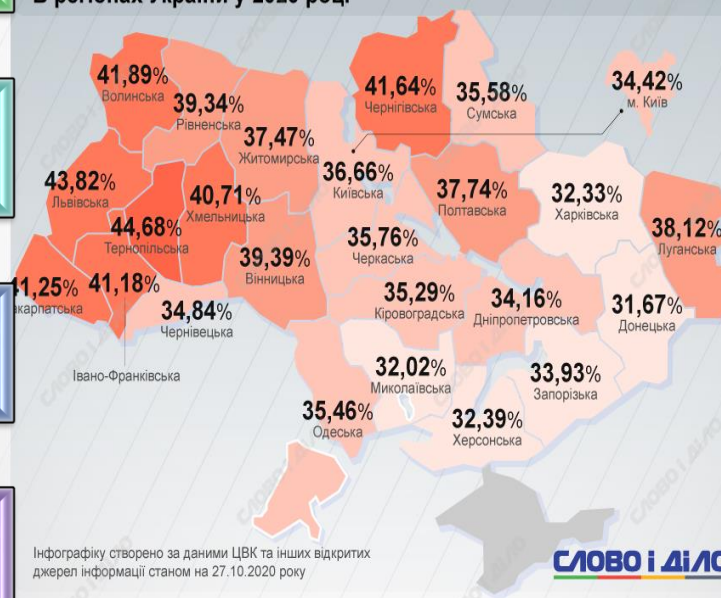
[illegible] в регіонах України у 2020 році

41,89%
Волинська

39,34%
Рівненська

41,64%
Чернігівська

35,58%
Сумська

34,42%
м. Київ

37,47%
Житомирська

36,66%
Київська

43,82%
Львівська

40,71%
Хмельницька

37,74%
Полтавська

32,33%
Харківська

38,12%
Луганська

44,68%
Тернопільська

39,39%
Вінницька

35,76%
Черкаська

41,25%
Закарпатська

41,18%
Івано-Франківська

34,84%
Чернівецька

35,29%
Кіровоградська

34,16%
Дніпропетровська

31,67%
Донецька

32,02%
Миколаївська

33,93%
Запорізька

35,46%
Одеська

32,39%
Херсонська

Інфографіку створено за даними ЦВК та інших відкритих джерел інформації станом на 27.10.2020 року

СЛОВО і ДІЛО